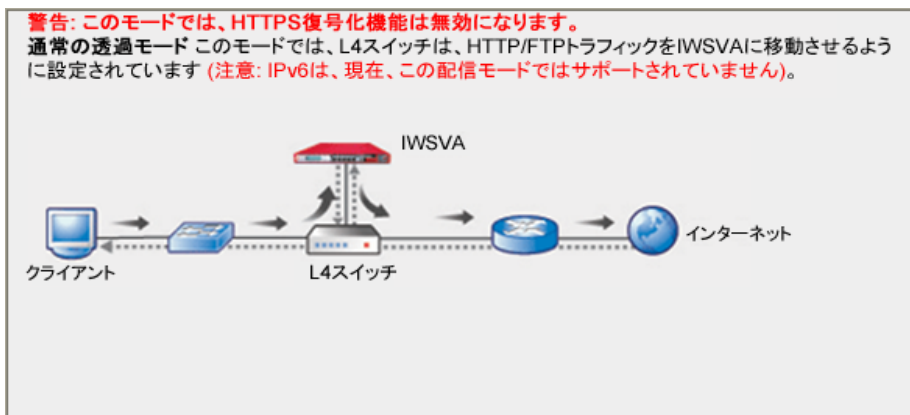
警告: このモードでは、HTTPS復号化機能は無効になります。

通常の透過モード このモードでは、L4スイッチは、HTTP/FTPトラフィックをIWSVAに移動させるように設定されています (注意: IPv6は、現在、この配信モードではサポートされていません)。

IWSVA

クライアント

L4スイッチ

インターネット